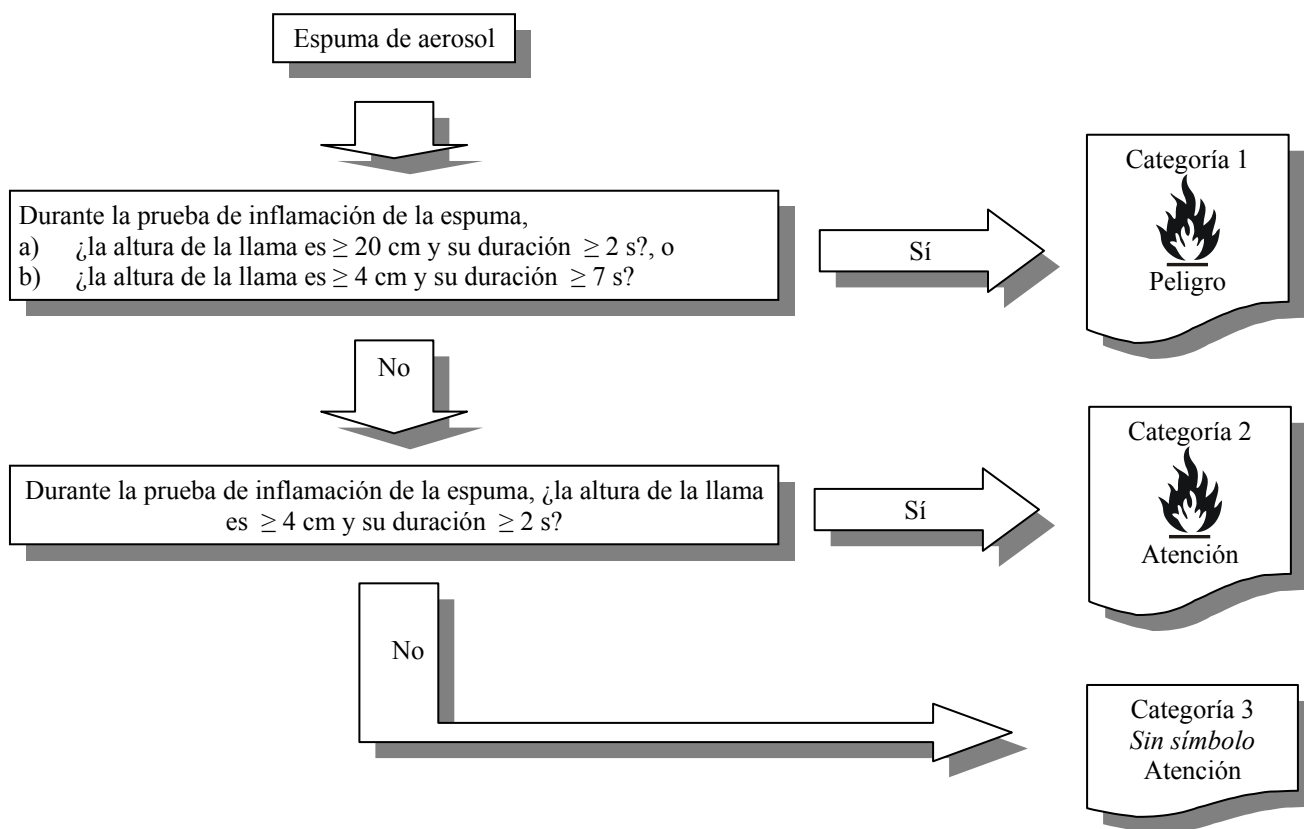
Espuma de aerosol

Durante la prueba de inflamación de la espuma,
a) ¿la altura de la llama es $\geq 20$ cm y su duración $\geq 2$ s?, o
b) ¿la altura de la llama es $\geq 4$ cm y su duración $\geq 7$ s?

Sí

Categoría 1
Peligro

No

Durante la prueba de inflamación de la espuma, ¿la altura de la llama es $\geq 4$ cm y su duración $\geq 2$ s?

Sí

Categoría 2
Atención

No

Categoría 3
*Sin símbolo*
Atención